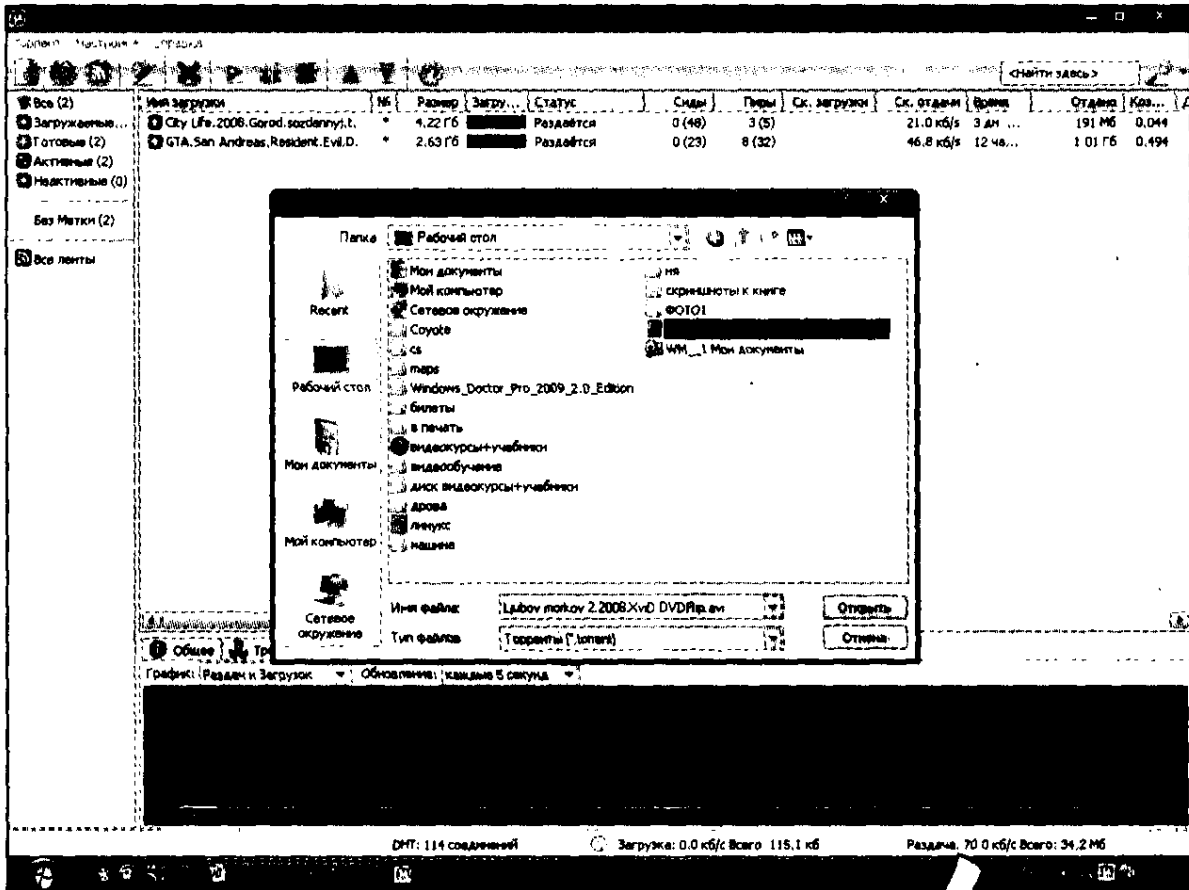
Торрент Настройки Справка

<Найти здесь>

Все (2)
Загружаемые...
Готовые (2)
Активные (2)
Неактивные (0)
Без Метки (2)
Все ленты

| Имя загрузки | № | Размер | Загру... | Статус | Сиды | Пиры | Ск. загрузки | Ск. отдачи | Время | Отдано | Коэ... |
|---|---|---|---|---|---|---|---|---|---|---|---|
| City Life.2008.Gorod.sozdannyi.t. | * | 4.22 Гб | | Раздается | 0 (48) | 3 (5) | | 21.0 кб/s | 3 дн ... | 191 Мб | 0.044 |
| GTA.San Andreas.Resident.Evil.D. | * | 2.63 Гб | | Раздается | 0 (23) | 8 (32) | | 46.8 кб/s | 12 ча... | 1.01 Гб | 0.494 |

Папка Рабочий стол

Recent
Рабочий стол
Мои документы
Мой компьютер
Сетевое окружение

Мои документы
Мой компьютер
Сетевое окружение
Coyote
cs
maps
Windows_Doctor_Pro_2009_2.0_Edition
билеты
в печать
видеокурсы+учебники
видеообучение
диск видеокурсы+учебники
дрова
линукс
машина
ня
скриншоты к книге
ФОТО1
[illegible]
WM__1 Мои документы

Имя файла: Lubov morkov 2.2008.XviD DVDRip.avi
Открыть
Тип файлов: Торренты (*.torrent)
Отмена

Общее Тр

График: Раздач и Загрузок Обновление: каждые 5 секунд

DHT: 114 соединений Загрузка: 0.0 кб/с Всего: 115.1 кб Раздача: 70.0 кб/с Всего: 34.2 Мб